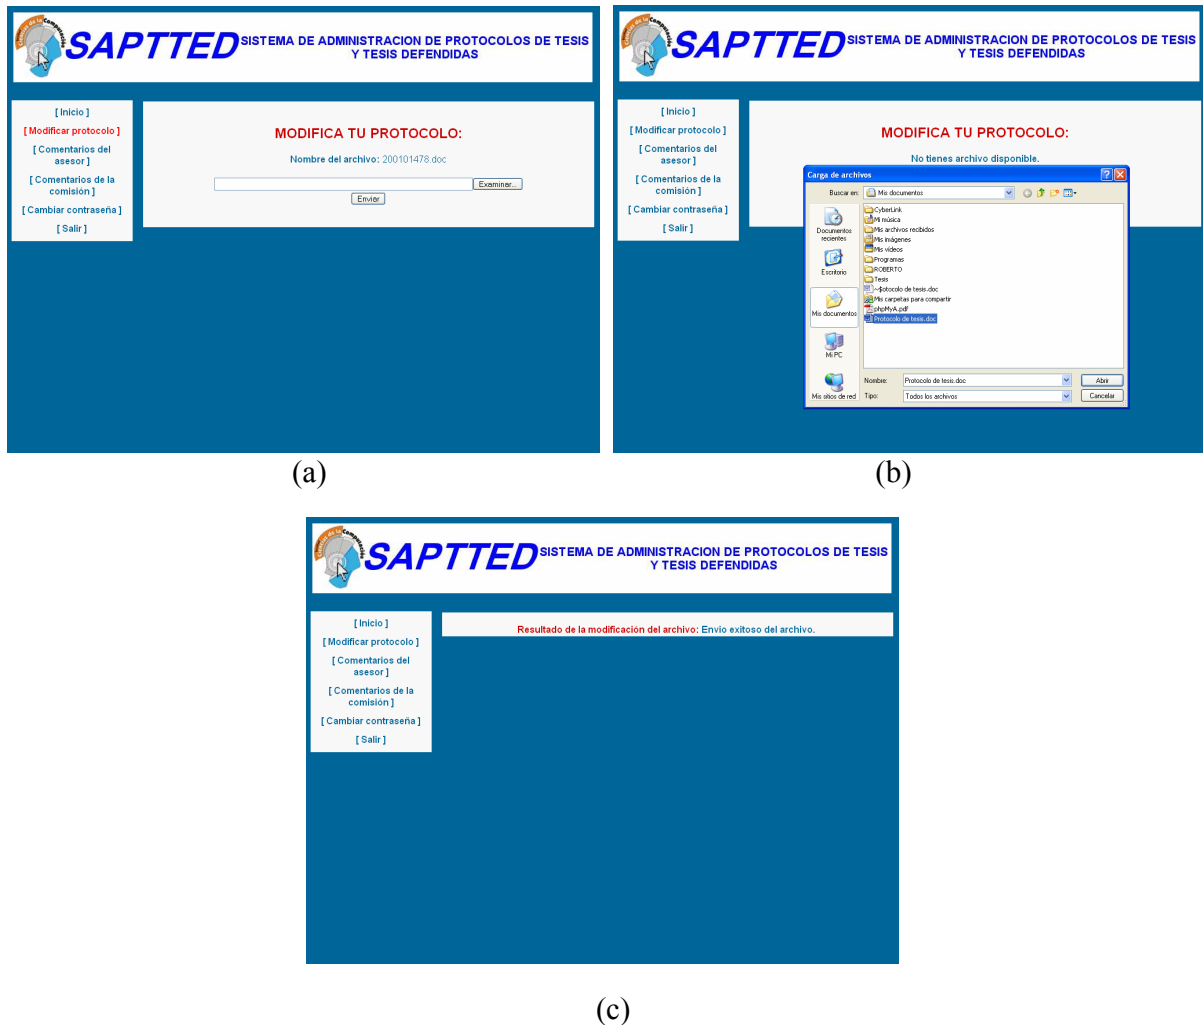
Ciencias de la Computación SAPTTED SISTEMA DE ADMINISTRACION DE PROTOCOLOS DE TESIS Y TESIS DEFENDIDAS

[ Inicio ]
[ Modificar protocolo ]
[ Comentarios del asesor ]
[ Comentarios de la comisión ]
[ Cambiar contraseña ]
[ Salir ]

MODIFICA TU PROTOCOLO:

Nombre del archivo: 200101478.doc

Examinar...

Enviar

(a)

Ciencias de la Computación SAPTTED SISTEMA DE ADMINISTRACION DE PROTOCOLOS DE TESIS Y TESIS DEFENDIDAS

[ Inicio ]
[ Modificar protocolo ]
[ Comentarios del asesor ]
[ Comentarios de la comisión ]
[ Cambiar contraseña ]
[ Salir ]

MODIFICA TU PROTOCOLO:

No tienes archivo disponible.

Carga de archivos

Buscar en: Mis documentos

Documentos recientes
Escritorio
Mis documentos
Mi PC
Mis sitios de red

CyberLink
Mi música
Mis archivos recibidos
Mis imágenes
Mis vídeos
Programas
ROBERTO
Tesis
~$otocolo de tesis.doc
Mis carpetas para compartir
phpMyA.pdf
Protocolo de tesis.doc

Nombre: Protocolo de tesis.doc
Tipo: Todos los archivos

Abrir
Cancelar

(b)

Ciencias de la Computación SAPTTED SISTEMA DE ADMINISTRACION DE PROTOCOLOS DE TESIS Y TESIS DEFENDIDAS

[ Inicio ]
[ Modificar protocolo ]
[ Comentarios del asesor ]
[ Comentarios de la comisión ]
[ Cambiar contraseña ]
[ Salir ]

Resultado de la modificación del archivo: Envio exitoso del archivo.

(c)